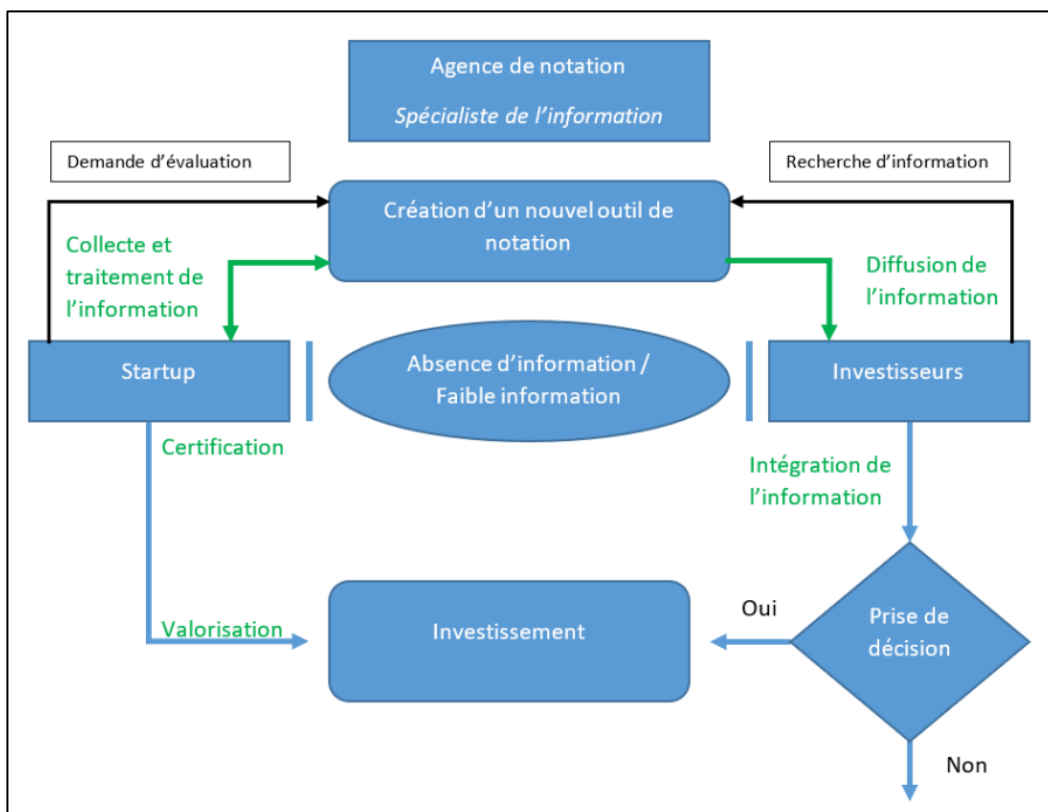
Agence de notation

*Spécialiste de l'information*

Demande d'évaluation

Recherche d'information

Création d'un nouvel outil de notation

Collecte et traitement de l'information

Diffusion de l'information

Startup

Absence d'information / Faible information

Investisseurs

Certification

Intégration de l'information

Oui

Prise de décision

Valorisation

Investissement

Non